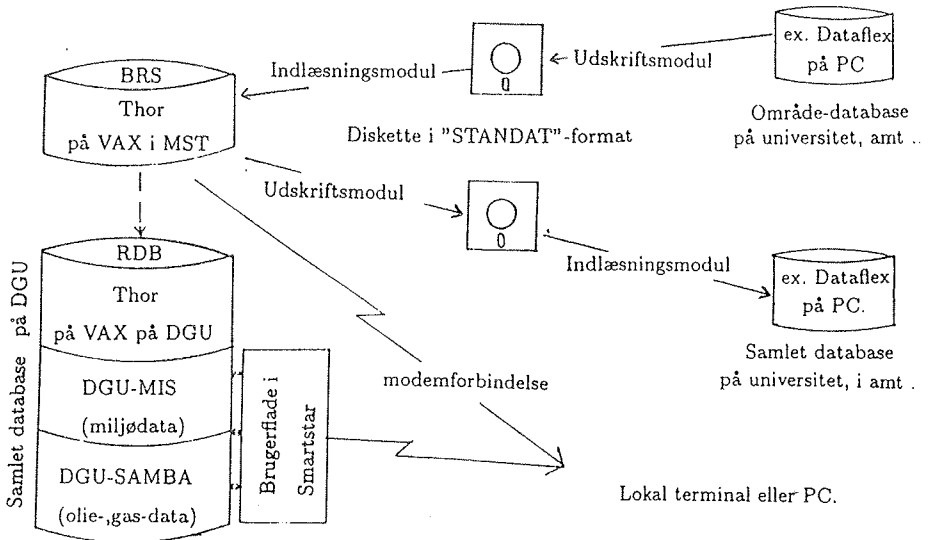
BRS
Thor
på VAX i MST

Indlæsningsmodul

0

Udskriftsmodul

ex. Dataflex
på PC

Område-database
på universitet, amt ..

Diskette i "STANDAT"-format

Udskriftsmodul

0

Indlæsningsmodul

ex. Dataflex
på PC.

Samlet database
på universitet, i amt .

Samlet database på DGU

RDB
Thor
på VAX på DGU

DGU-MIS
(miljødata)

DGU-SAMBA
(olie-,gas-data)

Brugerflade i Smartstar

modemforbindelse

Lokal terminal eller PC.